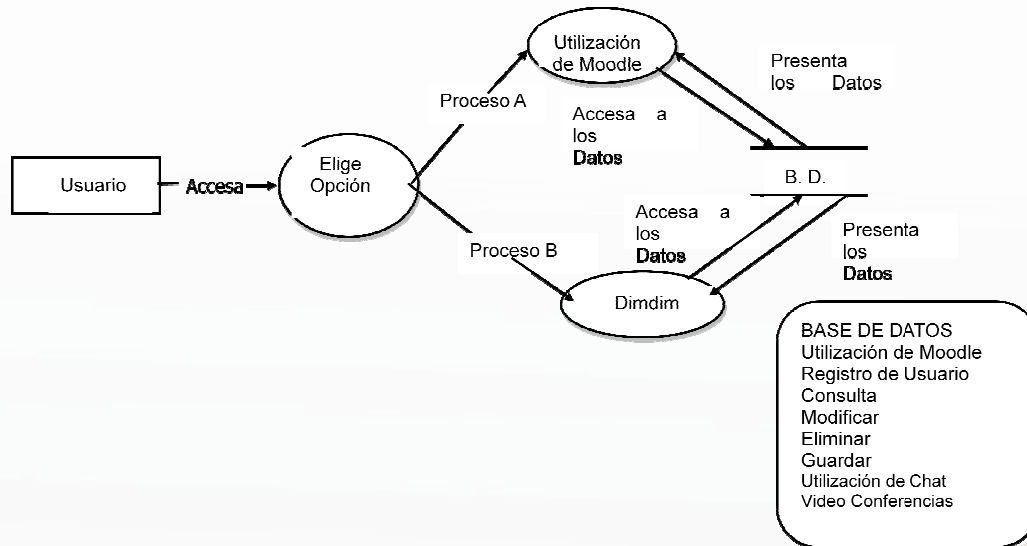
Usuario

Accesa

Elige Opción

Proceso A

Utilización de Moodle

Accesa a los **Datos**

Presenta los Datos

B. D.

Proceso B

Accesa a los **Datos**

Presenta los **Datos**

Dimdim

BASE DE DATOS
Utilización de Moodle
Registro de Usuario
Consulta
Modificar
Eliminar
Guardar
Utilización de Chat
Video Conferencias